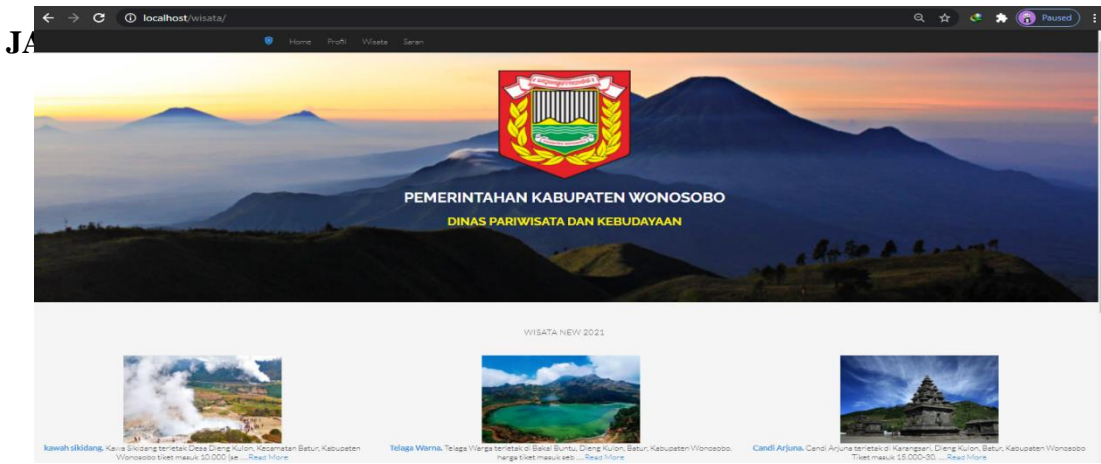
JA

localhost/wisata/

Paused

Home Profil Wisata Saran

PEMERINTAHAN KABUPATEN WONOSOBO

DINAS PARIWISATA DAN KEBUDAYAAN

WISATA NEW 2021

kawah sikidang. Kawa Sikidang terletak Desa Dieng Kulon, Kecamatan Batur, Kabupaten Wonosobo tiket masuk 10.000 (se.... Read More

Telaga Warna. Telaga Warna terletak di Bakal Buntu, Dieng Kulon, Batur, Kabupaten Wonosobo. harga tiket masuk seb.... Read More

Candi Arjuna. Candi Arjuna terletak di Karangsari, Dieng Kulon, Batur, Kabupaten Wonosobo Tiket masuk 15.000-30..... Read More